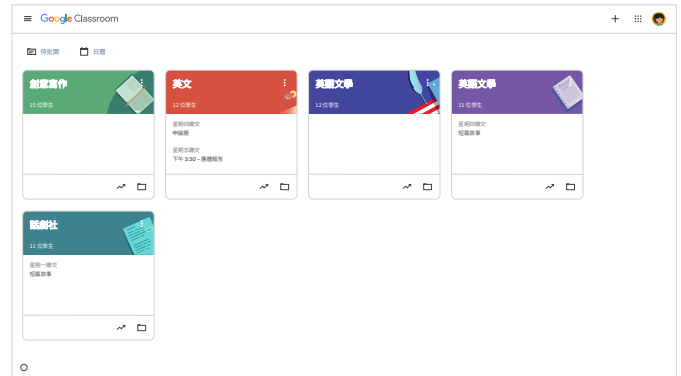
Google Classroom

待批閱

日曆

創意寫作

15 位學生

英文

12 位學生

星期四繳交
申論題

星期五繳交
下午 3:30 - 團體報告

美國文學

12 位學生

美國文學

11 位學生

星期四繳交
短篇故事

戲劇社

11 位學生

星期一繳交
短篇故事